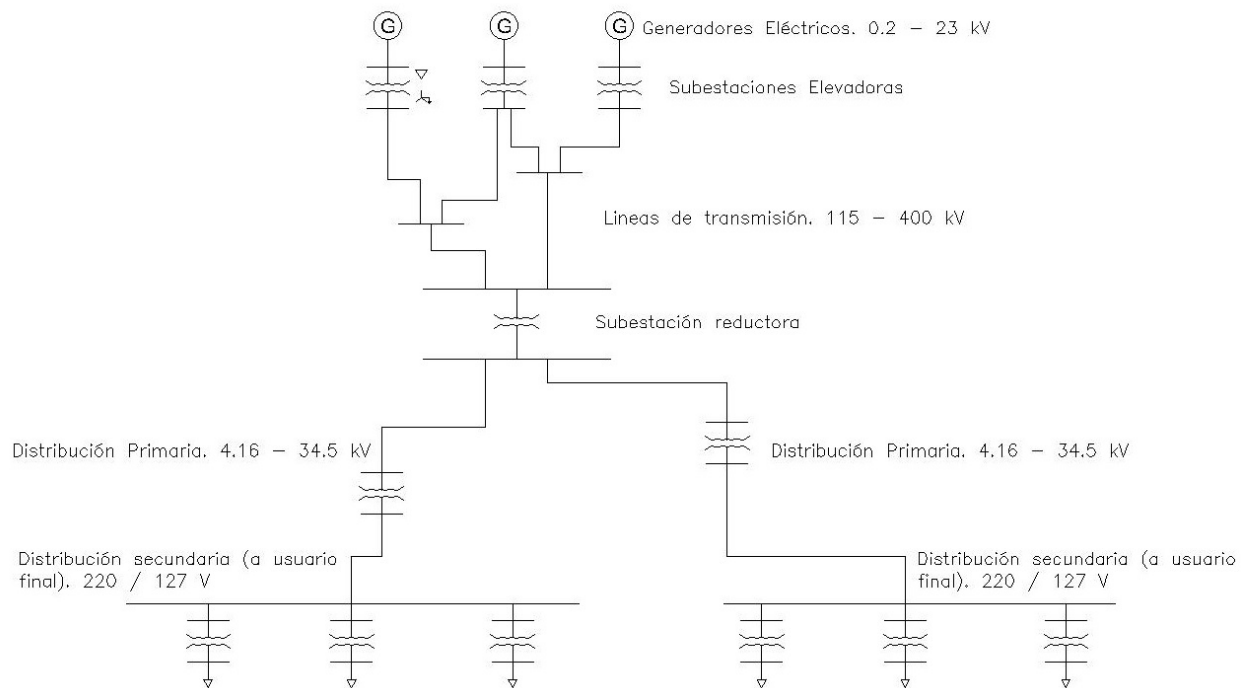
G G G Generadores Eléctricos. 0.2 – 23 kV

Subestaciones Elevadoras

Lineas de transmisión. 115 – 400 kV

Subestación reductora

Distribución Primaria. 4.16 – 34.5 kV

Distribución Primaria. 4.16 – 34.5 kV

Distribución secundaria (a usuario final). 220 / 127 V

Distribución secundaria (a usuario final). 220 / 127 V